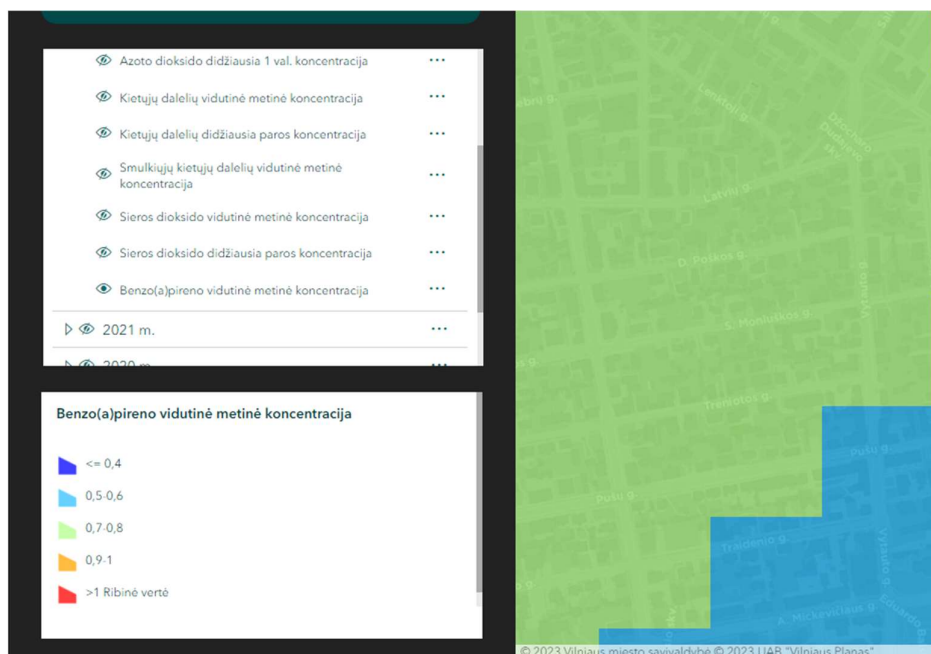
Azoto dioksido didžiausia 1 val. koncentracija ···

Kietųjų dalelių vidutinė metinė koncentracija ···

Kietųjų dalelių didžiausia paros koncentracija ···

Smulkiųjų kietųjų dalelių vidutinė metinė koncentracija ···

Sieros dioksido vidutinė metinė koncentracija ···

Sieros dioksido didžiausia paros koncentracija ···

Benzo(a)pireno vidutinė metinė koncentracija ···

2021 m. ···

2020 m. ···

Benzo(a)pireno vidutinė metinė koncentracija

<= 0,4

0,5-0,6

0,7-0,8

0,9-1

>1 Ribinė vertė

Lenktoji g

Dzūkų g

Latvių g

D. Poškos g

S. Moniuškos g

Trenotos g

Pušų g

Pušų g

Traidenio g

A. Mickevičiaus g

Vytauto g

Eduardo

© 2023 Vilniaus miesto savivaldybė © 2023 UAB "Vilniaus Planas"